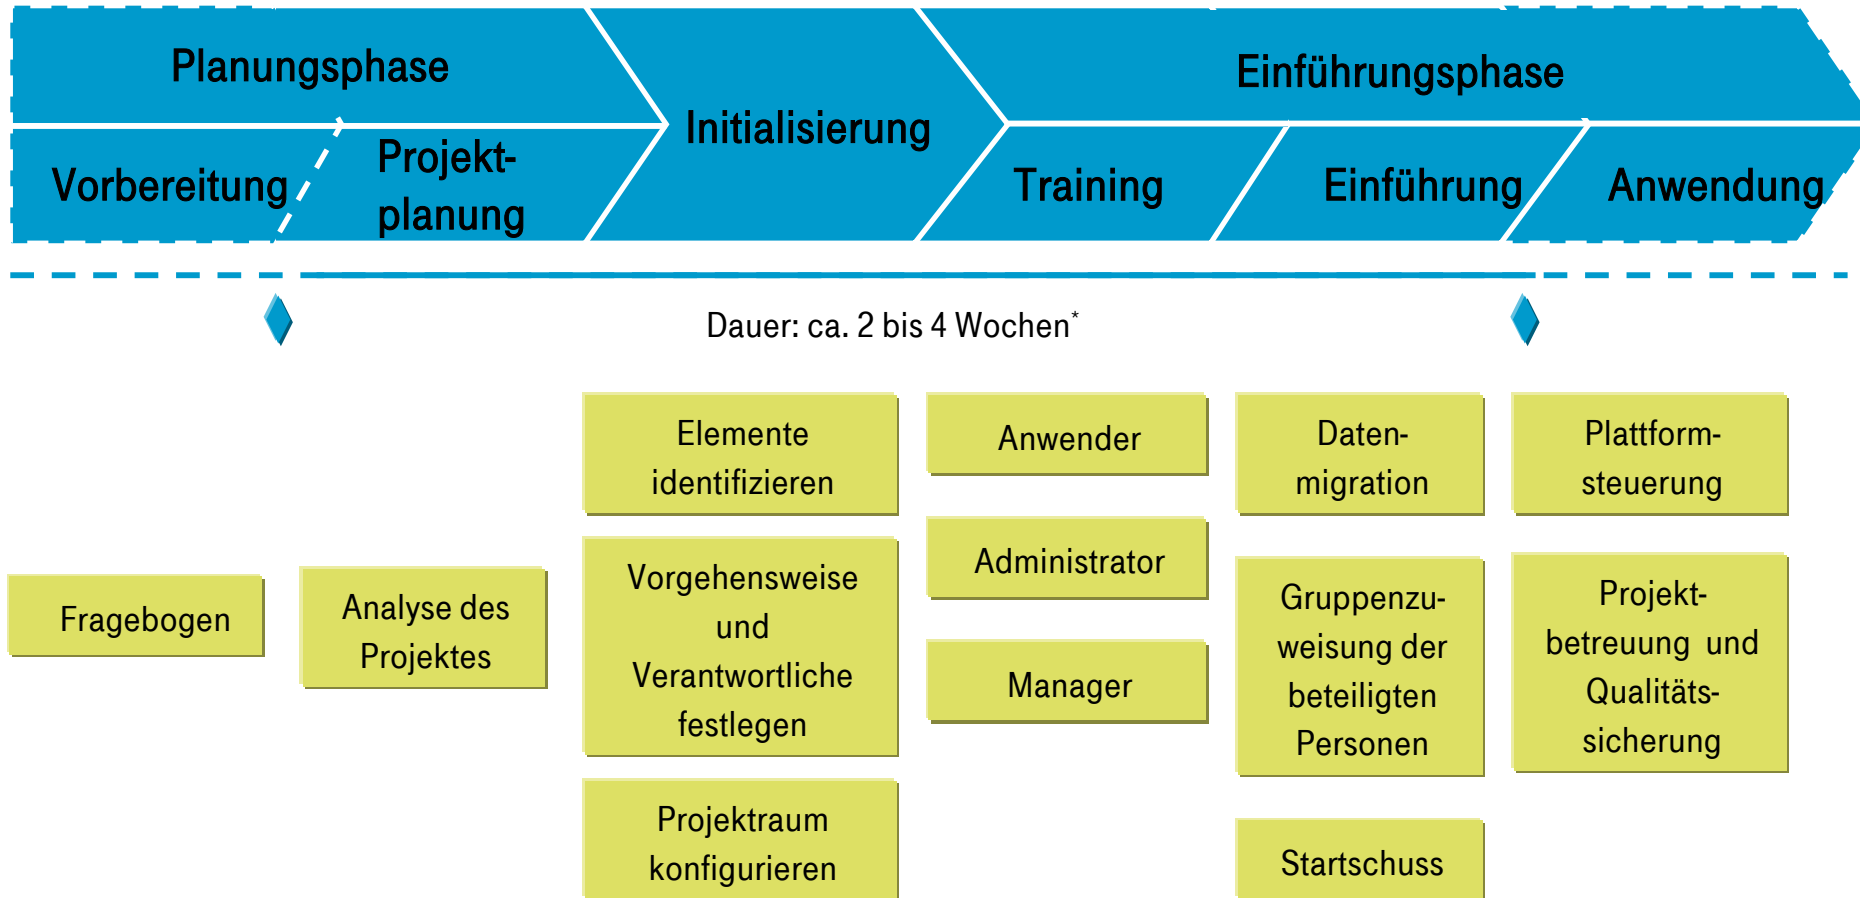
Planungsphase

Vorbereitung

Projektplanung

Initialisierung

Einführungsphase

Training

Einführung

Anwendung

Dauer: ca. 2 bis 4 Wochen*

Fragebogen

Analyse des Projektes

Elemente identifizieren

Vorgehensweise und Verantwortliche festlegen

Projektraum konfigurieren

Anwender

Administrator

Manager

Datenmigration

Gruppenzuweisung der beteiligten Personen

Startschuss

Plattformsteuerung

Projektbetreuung und Qualitätssicherung